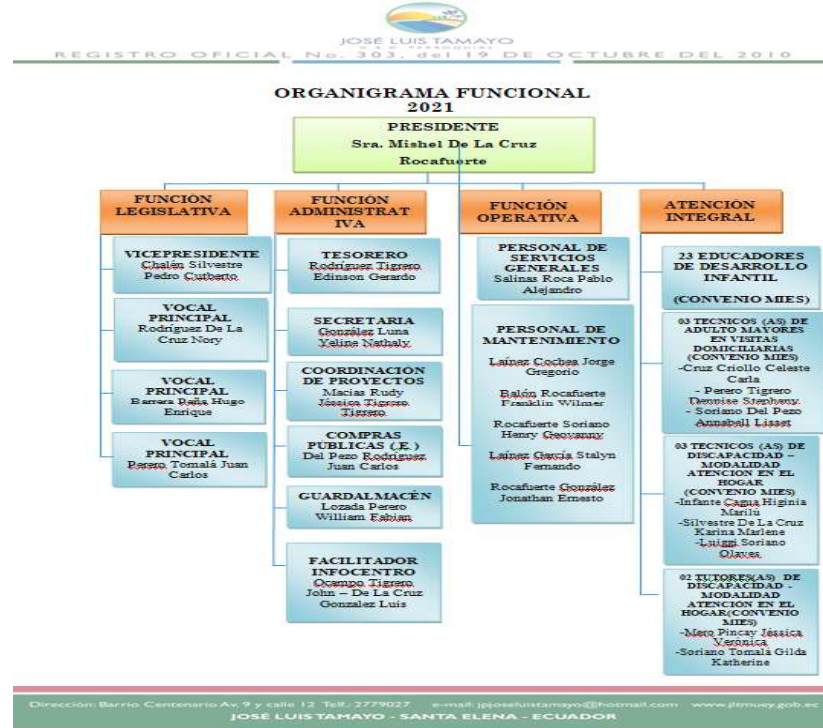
JOSÉ LUIS TAMAYO

REGISTRO OFICIAL No. 303, del 19 DE OCTUBRE DEL 2010

ORGANIGRAMA FUNCIONAL
2021

PRESIDENTE
Sra. Mishel De La Cruz Rocafuerte

FUNCIÓN LEGISLATIVA

VICEPRESIDENTE
Chalén Silvestre Pedro Cutberto

VOCAL PRINCIPAL
Rodríguez De La Cruz Nory

VOCAL PRINCIPAL
Barrera Baña Hugo Enrique

VOCAL PRINCIPAL
Perero Tomalá Juan Carlos

FUNCIÓN ADMINISTRATIVA

TESORERO
Rodríguez Tigrero Edinson Gerardo

SECRETARIA
González Luna Yeline Nathaly

COORDINACION DE PROYECTOS
Macias Rudy Jéssica Tigrero Tigrero

COMPRAS PUBLICAS (E.)
Del Pezo Rodríguez Juan Carlos

GUARDALMACÉN
Lozada Perero William Fabian

FACILITADOR INFOCENTRO
Ocampo Tigrero John – De La Cruz Gonzalez Luis

FUNCIÓN OPERATIVA

PERSONAL DE SERVICIOS GENERALES
Salinas Roca Pablo Alejandro

PERSONAL DE MANTENIMIENTO
Laínez Cochea Jorge Gregorio
Balón Rocafuerte Franklin Wilmer
Rocafuerte Soriano Henry Geovanny
Laínez García Stalyn Fernando
Rocafuerte González Jonathan Ernesto

ATENCIÓN INTEGRAL

23 EDUCADORES DE DESARROLLO INFANTIL
(CONVENIO MIES)

03 TECNICOS (AS) DE ADULTO MAYORES EN VISITAS DOMICILIARIAS (CONVENIO MIES)
-Cruz Criollo Celeste Carla
- Perero Tigrero Dennise Stephany.
- Soriano Del Pezo Annabell Lisset

03 TECNICOS (AS) DE DISCAPACIDAD – MODALIDAD ATENCION EN EL HOGAR (CONVENIO MIES)
-Infante Cagua Higinia Marilú
-Silvestre De La Cruz Karina Marlene
-Luigui Soriano Olaves

02 TUTORES(AS) DE DISCAPACIDAD - MODALIDAD ATENCIÓN EN EL HOGAR(CONVENIO MIES)
-Mero Pincay Jéssica Verónica
-Soriano Tomalá Gilda Katherine

Dirección: Barrio Centenario Av. 9 y calle 12 Telf.: 2779027 e-mail: jpjoseluistamayo@hotmail.com www.jltmuey.gob.ec
JOSÉ LUIS TAMAYO - SANTA ELENA - ECUADOR